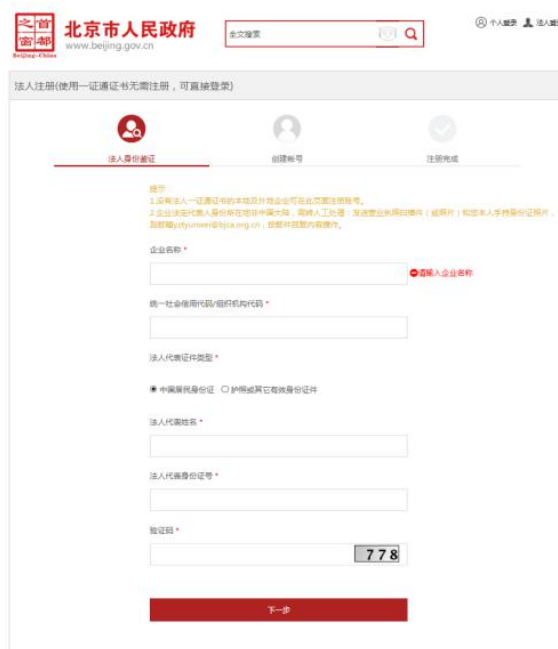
首都之窗 Beijing-China

北京市人民政府
www.beijing.gov.cn

全文搜索

个人登录 法人登

法人注册(使用一证通证书无需注册，可直接登录)

法人身份验证

创建帐号

注册完成

提示：
1.没有法人一证通证书的本地及外地企业可在此页面注册账号。
2.企业法定代表人身份所在地非中国大陆，需转人工处理：发送营业执照扫描件（或照片）和您本人手持身份证照片，到邮箱yztyunwei@bjca.org.cn，按邮件回复内容操作。

企业名称 *

请输入企业名称

统一社会信用代码/组织机构代码 *

法人代表证件类型 *

中国居民身份证 护照或其它有效身份证件

法人代表姓名 *

法人代表身份证号 *

验证码 *

778

下一步